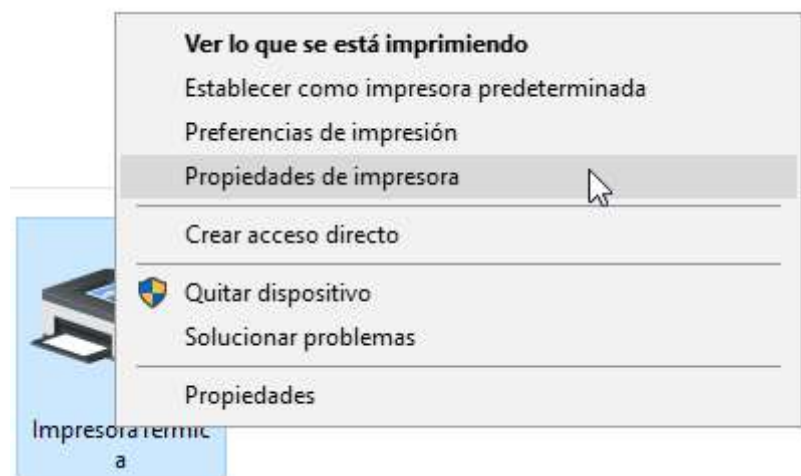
Ver lo que se está imprimiendo
Establecer como impresora predeterminada
Preferencias de impresión
Propiedades de impresora
Crear acceso directo
Quitar dispositivo
Solucionar problemas
Propiedades

Impresora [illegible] a